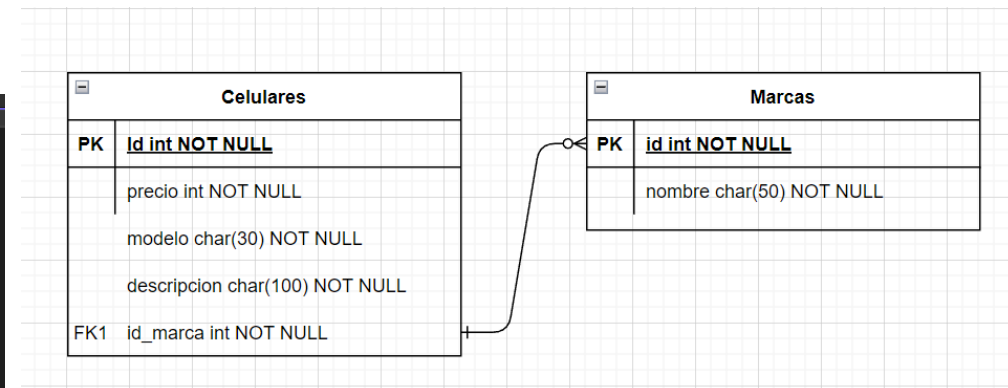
Celulares

| PK | Id int NOT NULL |
|---|---|
| | precio int NOT NULL |
| | modelo char(30) NOT NULL |
| | descripcion char(100) NOT NULL |
| FK1 | id_marca int NOT NULL |

Marcas

| PK | id int NOT NULL |
|---|---|
| | nombre char(50) NOT NULL |